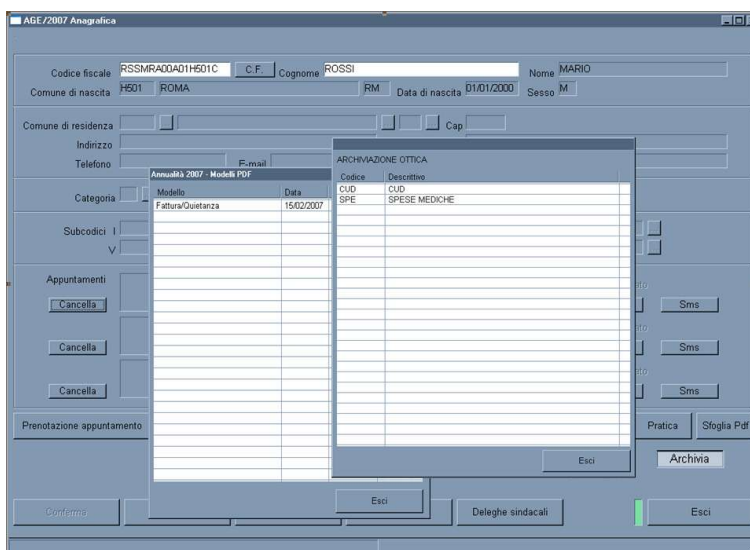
AGE/2007 Anagrafica

Codice fiscale RSSMRA00A01H501C C.F. Cognome ROSSI Nome MARIO
Comune di nascita H501 ROMA RM Data di nascita 01/01/2000 Sesso M

Comune di residenza Cap
Indirizzo
Telefono E-mail

Categoria

Subcodici I
V

Appuntamenti
Cancella
Cancella
Cancella

Sms
Sms
Sms

Prenotazione appuntamento
Pratica Sfoglia Pdf
Archivia

Conferma
Deleghe sindacali
Esci

Annualità 2007 - Modelli PDF

| Modello | Data |
|---|---|
| Fattura/Quietanza | 15/02/2007 |

Esci

ARCHIVIAZIONE OTTICA

| Codice | Descrittivo |
|---|---|
| CUD | CUD |
| SPE | SPESE MEDICHE |

Esci